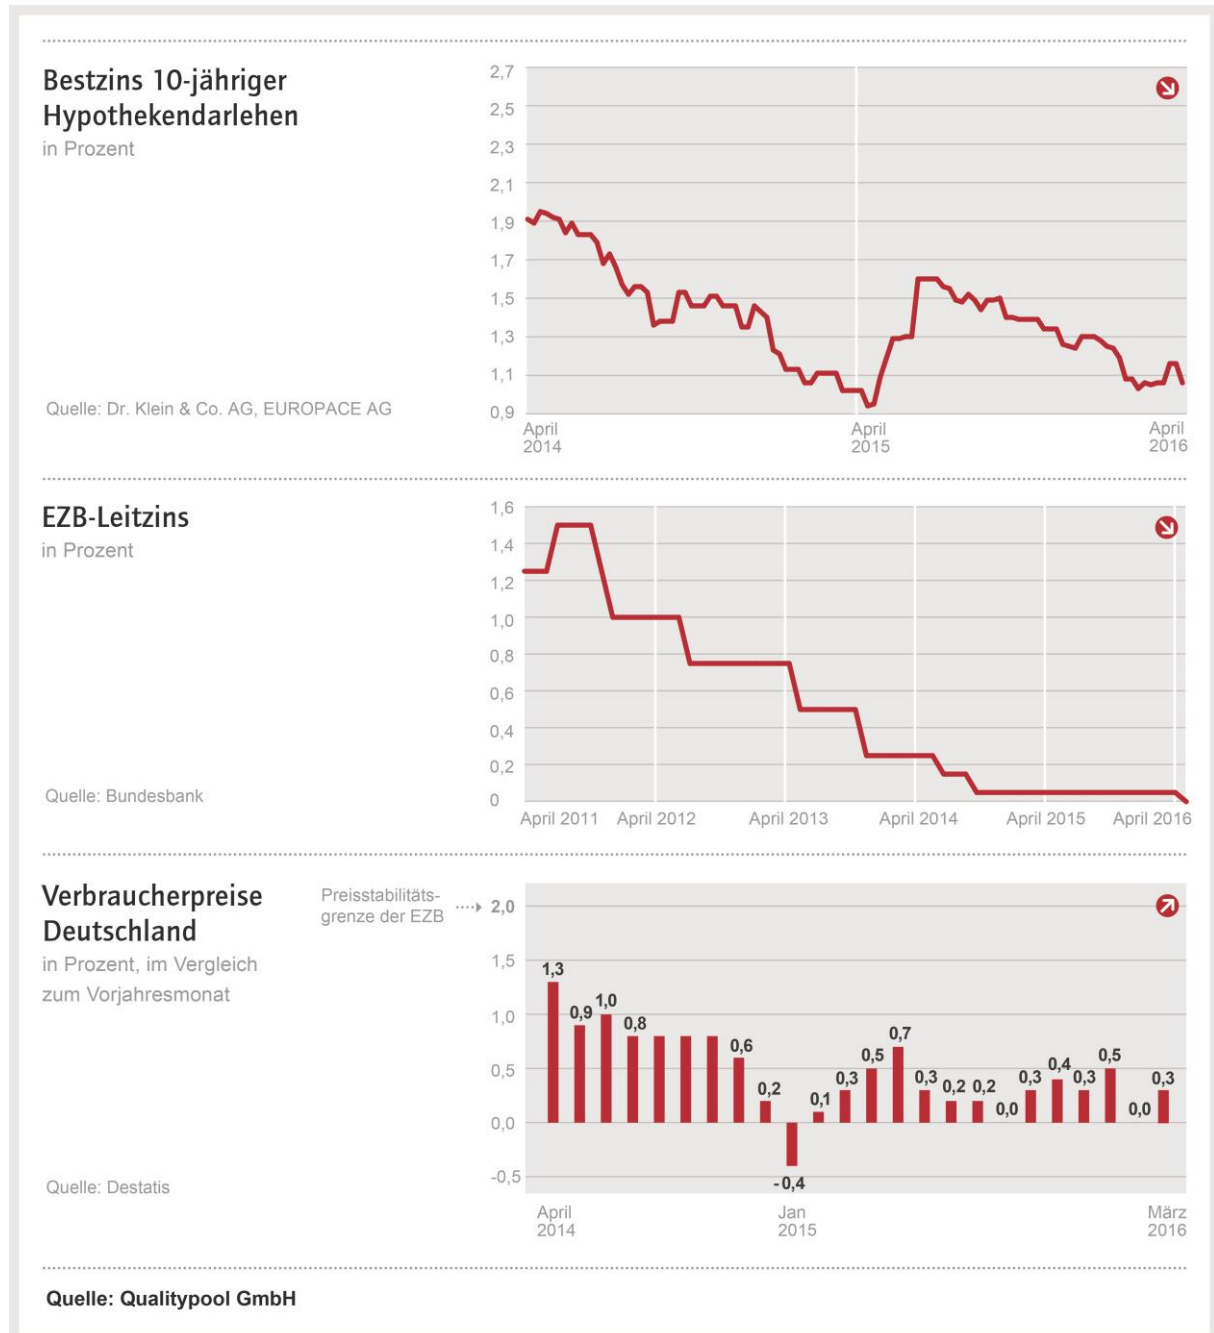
Bestzins 10-jähriger Hypothekendarlehen
in Prozent

Quelle: Dr. Klein & Co. AG, EUROPACE AG

2,7
2,5
2,3
2,1
1,9
1,7
1,5
1,3
1,1
0,9

April 2014
April 2015
April 2016

EZB-Leitzins
in Prozent

Quelle: Bundesbank

1,6
1,4
1,2
1,0
0,8
0,6
0,4
0,2
0

April 2011
April 2012
April 2013
April 2014
April 2015
April 2016

Verbraucherpreise Deutschland
in Prozent, im Vergleich zum Vorjahresmonat

Quelle: Destatis

Preisstabilitätsgrenze der EZB

2,0
1,5
1,0
0,5
0,0
-0,5

1,3
0,9
1,0
0,8
0,6
0,2
-0,4
0,1
0,3
0,5
0,7
0,3
0,2
0,2
0,0
0,3
0,4
0,3
0,5
0,0
0,3

April 2014
Jan 2015
März 2016

Quelle: Qualitypool GmbH